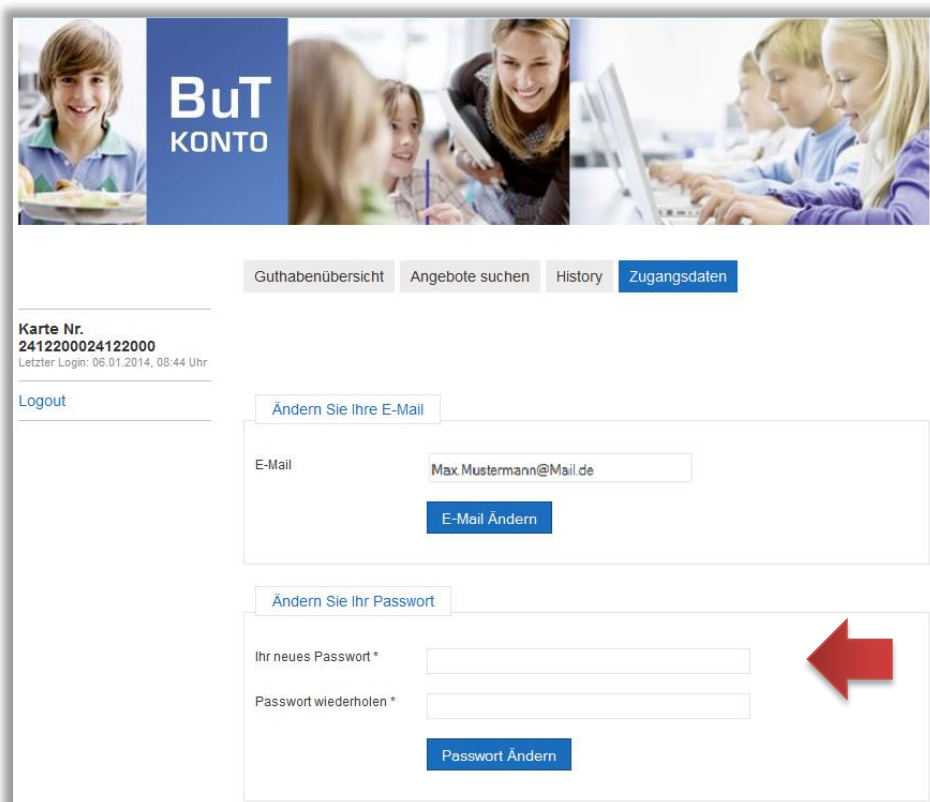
BuT
KONTO

Guthabenübersicht
Angebote suchen
History
Zugangsdaten

Karte Nr.
2412200024122000
Letzter Login: 06.01.2014, 08:44 Uhr

Logout

Ändern Sie Ihre E-Mail

E-Mail
Max.Mustermann@Mail.de
E-Mail Ändern

Ändern Sie Ihr Passwort

Ihr neues Passwort *
Passwort wiederholen *
Passwort Ändern